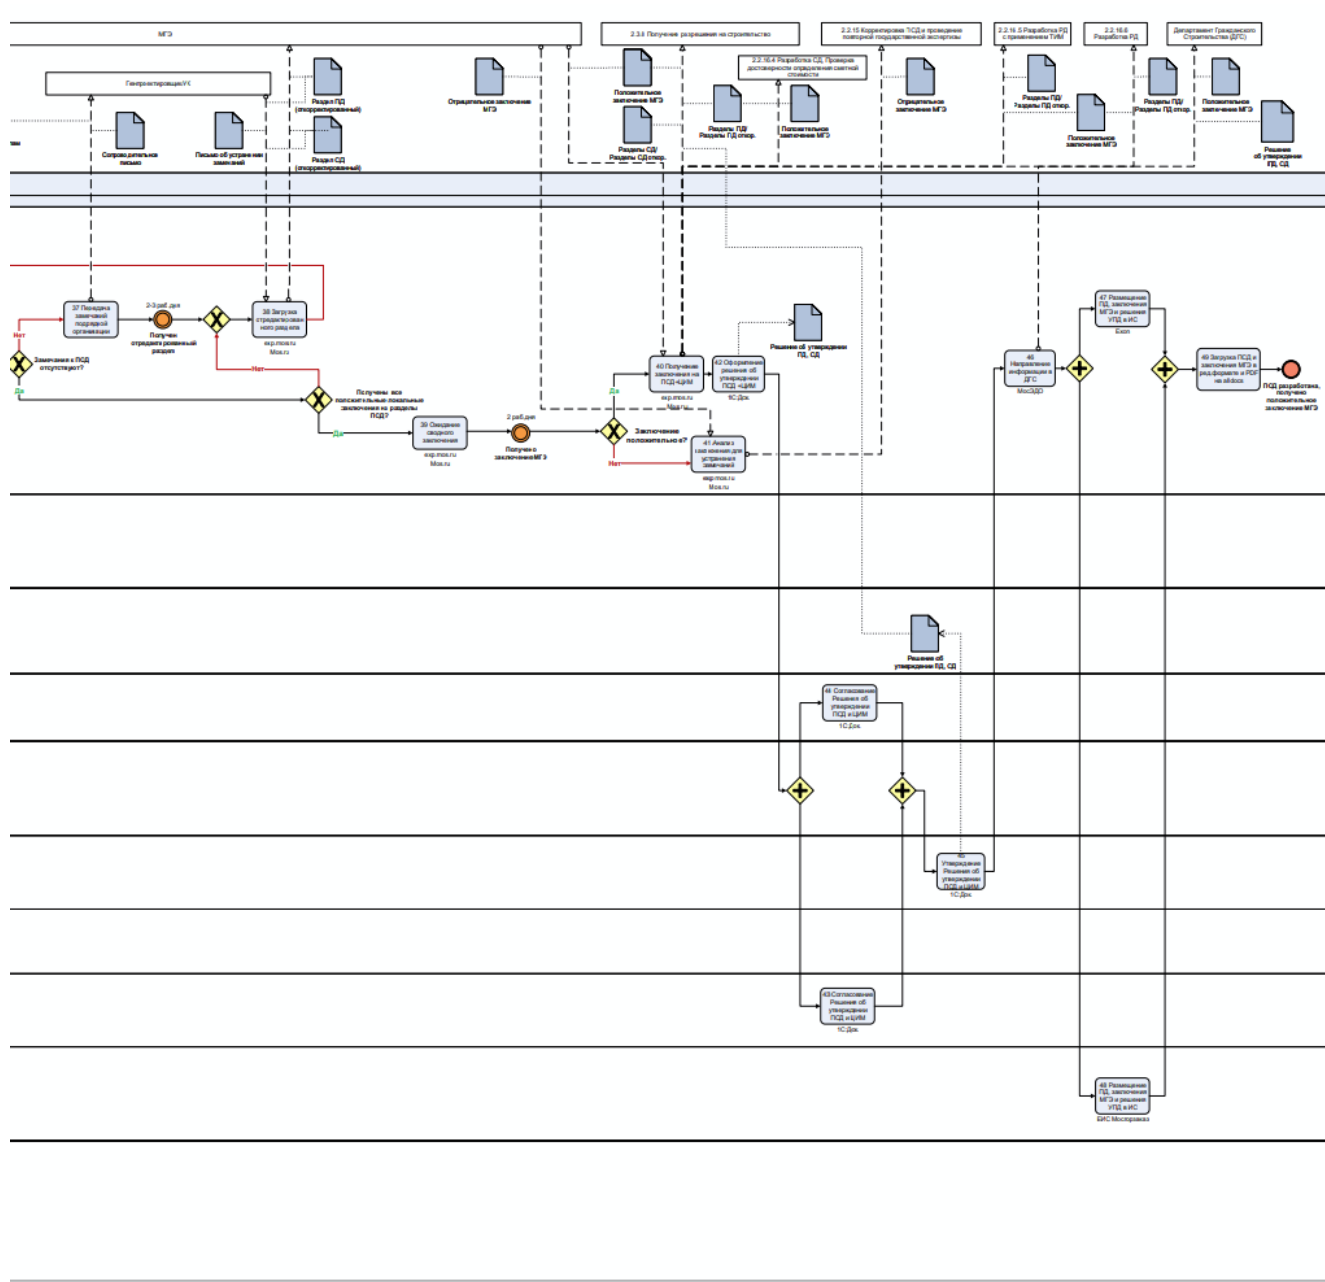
МГЭ

2.3.8 Получение разрешения на строительство

2.2.15 Корректировка ПСД и проведение повторной государственной экспертизы

2.2.16.5 Разработка РД с применением ТИМ

2.2.16.6 Разработка РД

Департамент Гражданского Строительства (ДГС)

ГенпроектировщикУК

2.2.16.4 Разработка СД. Проверка достоверности определения сметной стоимости

Раздел ПД (откорректированный)

Раздел СД (откорректированный)

Отрицательное заключение МГЭ

Положительное заключение МГЭ

Разделы СД/ Разделы СД откор.

Разделы ПД/ Разделы ПД откор.

Положительное заключение МГЭ

Отрицательное заключение МГЭ

Разделы ПД/ Разделы ПД откор.

Положительное заключение МГЭ

Разделы ПД/ Разделы ПД откор.

Положительное заключение МГЭ

Решение об утверждении ПД, СД

Сопроводительное письмо

Письмо об устранении замечаний

37 Передача замечаний подрядной организации

2-3 раб дня

Получен откорректированный раздел

38 Загрузка откорректированного раздела

exp.mos.ru Mos.ru

Нет

Замечания к ПСД отсутствуют?

Да

Нет

Получены все положительные локальные заключения на разделы ПСД?

Да

39 Ожидание сводного заключения

exp.mos.ru Mos.ru

2 раб дня

Получено заключение МГЭ

Да

Заключение положительное?

Нет

40 Получение заключения на ПСД+ЦИМ

exp.mos.ru Mos.ru

42 Оформление решения об утверждении ПСД +ЦИМ

1С:Док

Решение об утверждении ПД, СД

41 Анализ замечаний для устранения замечаний

exp.mos.ru Mos.ru

46 Направление информации в ДГС

МосЭДО

47 Размещение ПД, заключения МГЭ и решения УПД в ИС

Exon

49 Загрузка ПСД и заключения МГЭ в раздформате и PDF на alldocs

ПСД разработана, получено положительное заключение МГЭ

Решение об утверждении ПД, СД

44 Согласование Решения об утверждении ПСД и ЦИМ

1С:Док

45 Утверждение Решения об утверждении ПСД и ЦИМ

1С:Док

43 Согласование Решения об утверждении ПСД и ЦИМ

1С:Док

48 Размещение ПД, заключения МГЭ и решения УПД в ИС

ЕИС Мосстройнадзор